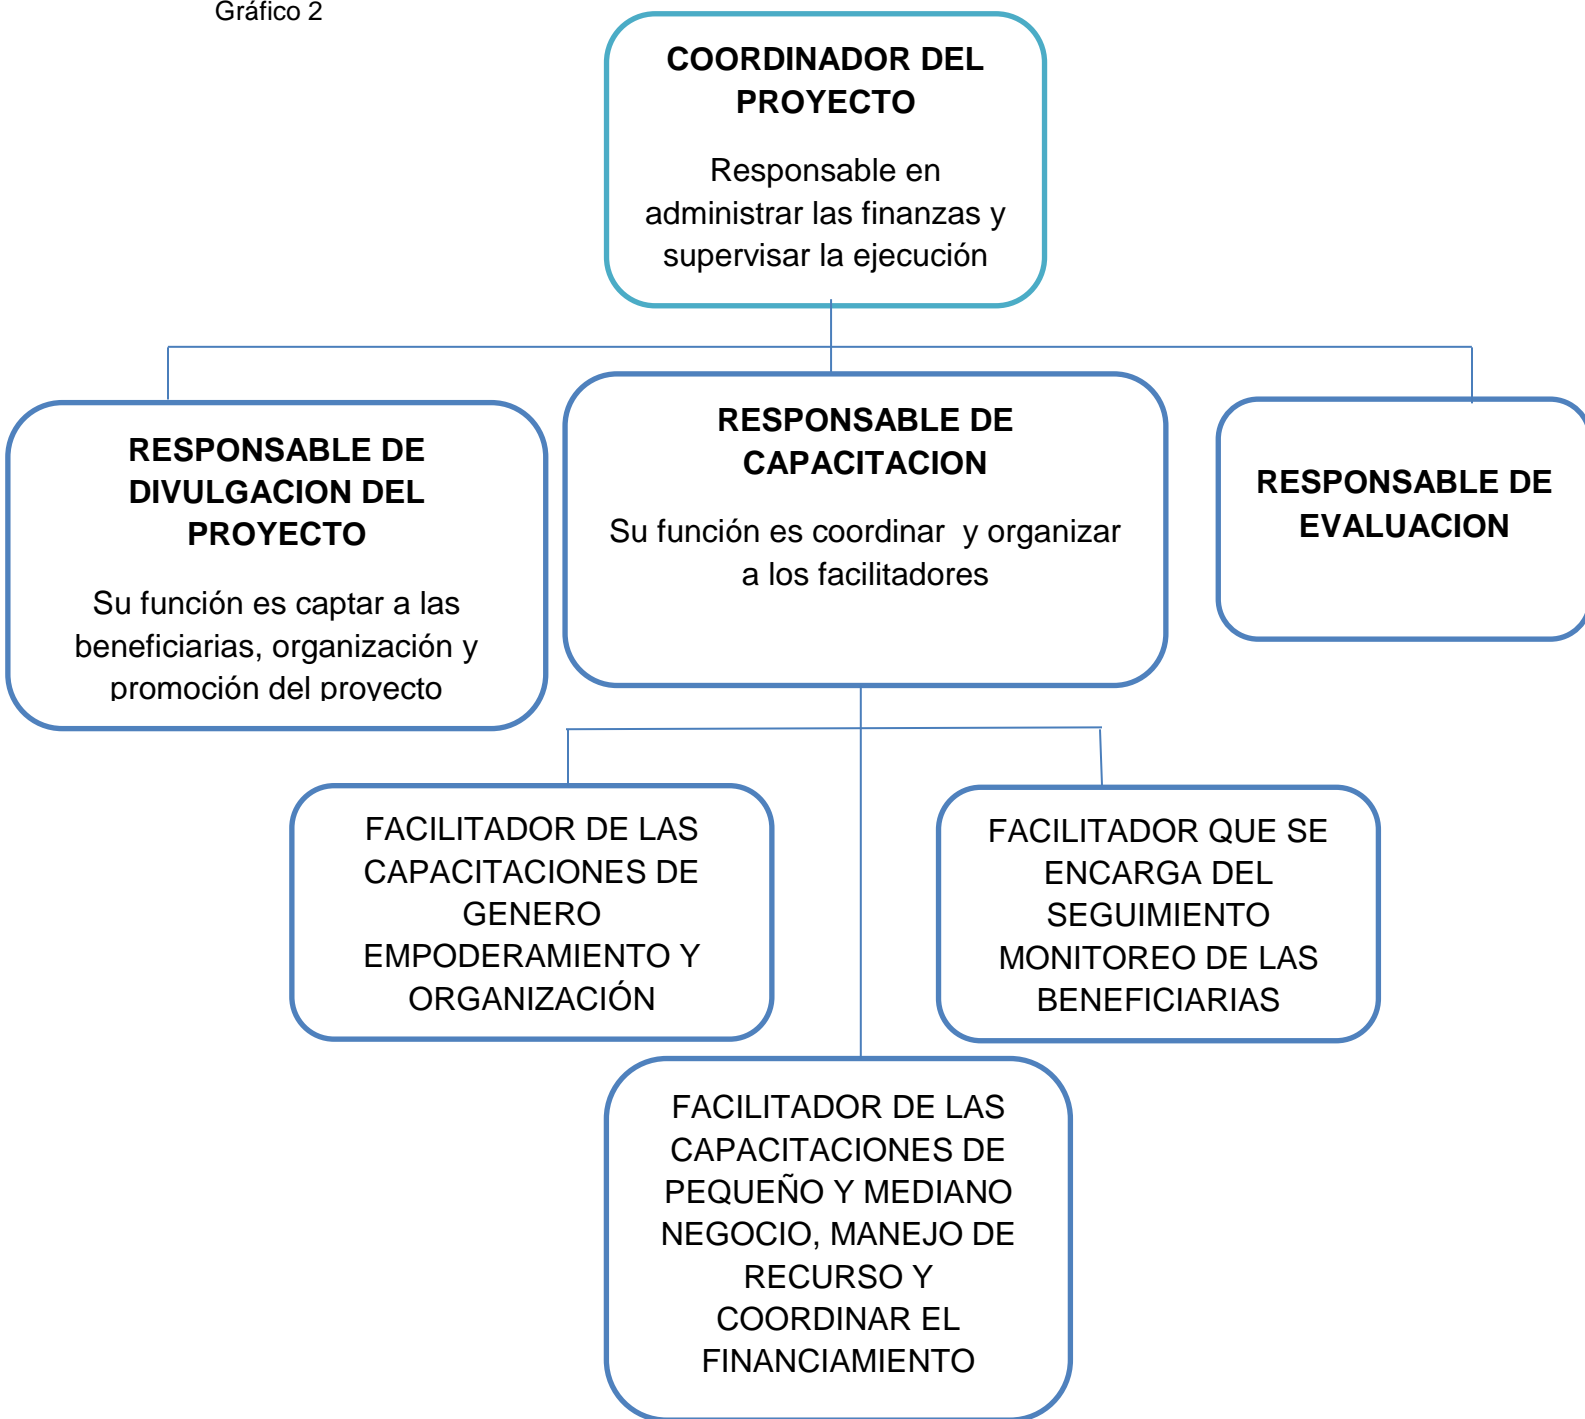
Gráfico 2

COORDINADOR DEL PROYECTO

Responsable en administrar las finanzas y supervisar la ejecución

RESPONSABLE DE DIVULGACION DEL PROYECTO

Su función es captar a las beneficiarias, organización y promoción del proyecto

RESPONSABLE DE CAPACITACION

Su función es coordinar y organizar a los facilitadores

RESPONSABLE DE EVALUACION

FACILITADOR DE LAS CAPACITACIONES DE GENERO EMPODERAMIENTO Y ORGANIZACIÓN

FACILITADOR QUE SE ENCARGA DEL SEGUIMIENTO MONITOREO DE LAS BENEFICIARIAS

FACILITADOR DE LAS CAPACITACIONES DE PEQUEÑO Y MEDIANO NEGOCIO, MANEJO DE RECURSO Y COORDINAR EL FINANCIAMIENTO